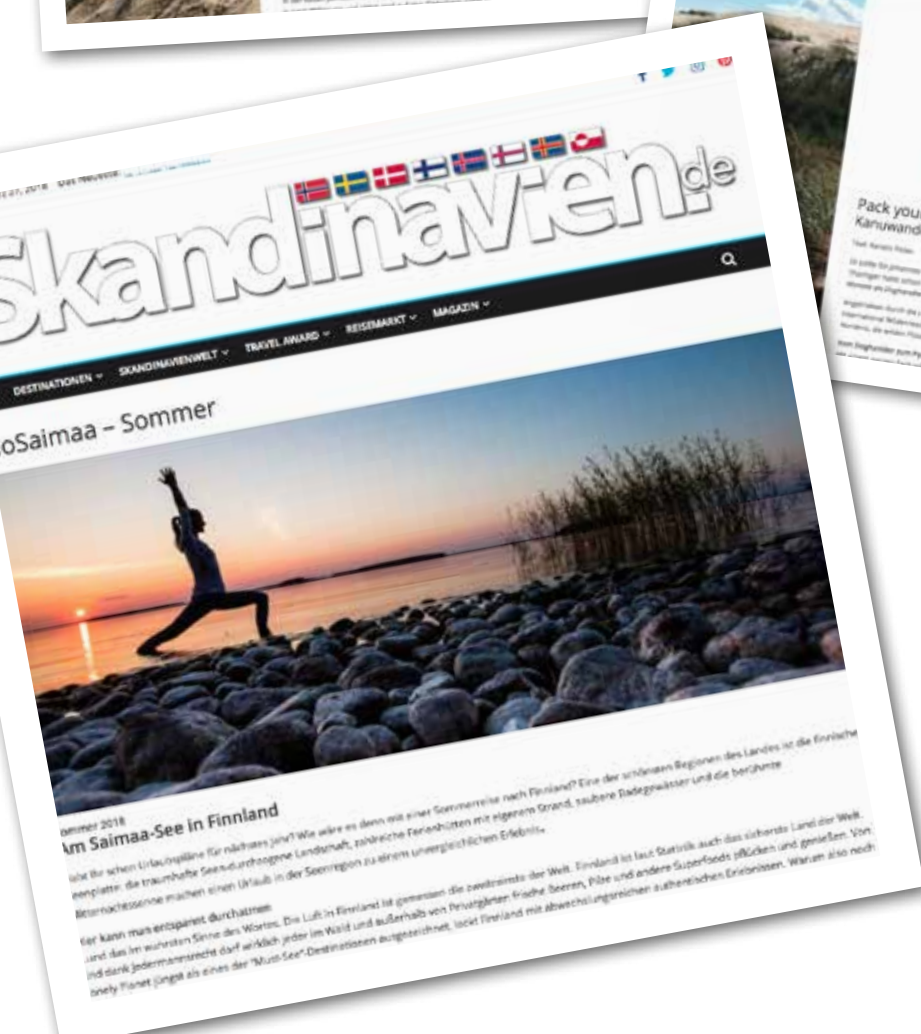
27, 2018   Das Neueste: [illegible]

Skandinavien.de

DESTINATIONEN ˅   SKANDINAVIENWELT ˅   TRAVEL AWARD ˅   REISEMARKT ˅   MAGAZIN ˅

oSaimaa – Sommer

ommer 2018
Am Saimaa-See in Finnland

Habt Ihr schon Urlaubspläne für nächstes Jahr? Wie wäre es denn mit einer Sommerreise nach Finnland? Eine der schönsten Regionen des Landes ist die Finnische Seenplatte: die traumhafte Seendurchzogene Landschaft, zahlreiche Ferienhütten mit eigenem Strand, saubere Badegewässer und die berühmte Mitternachtssonne machen einen Urlaub in der Seenregion zu einem unvergleichlichen Erlebnis.

Hier kann man entspannt durchatmen
und das im wahrsten Sinne des Wortes. Die Luft in Finnland ist gemessen die zweitreinste der Welt. Finnland ist laut Statistik auch das sicherste Land der Welt. Und dank Jedermannsrecht darf wirklich jeder im Wald und außerhalb von Privatgebieten frische Beeren, Pilze und andere Superfoods pflücken und genießen. Von Lonely Planet jüngst als eines der "Must-See"-Destinationen ausgezeichnet, lockt Finnland mit abwechslungsreichen authentischen Erlebnissen. Warum also noch

Pack you
Kanuwand
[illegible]